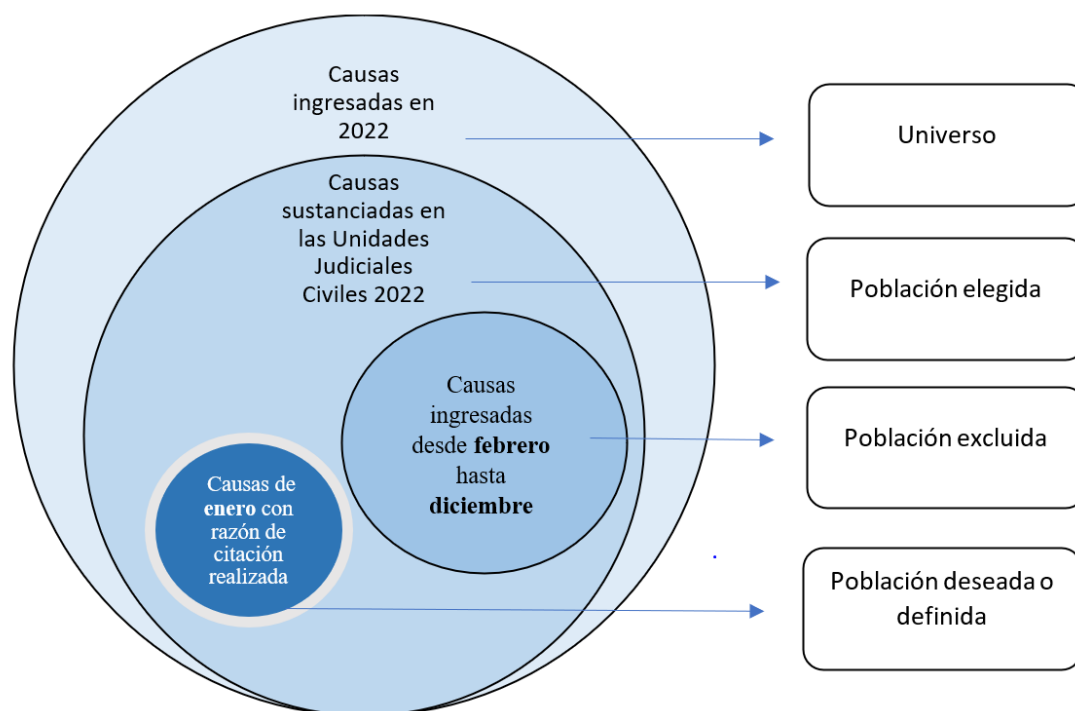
Causas ingresadas en 2022

Universo

Causas sustanciadas en las Unidades Judiciales Civiles 2022

Población elegida

Causas ingresadas desde **febrero** hasta **diciembre**

Población excluida

Causas de **enero** con razón de citación realizada

Población deseada o definida